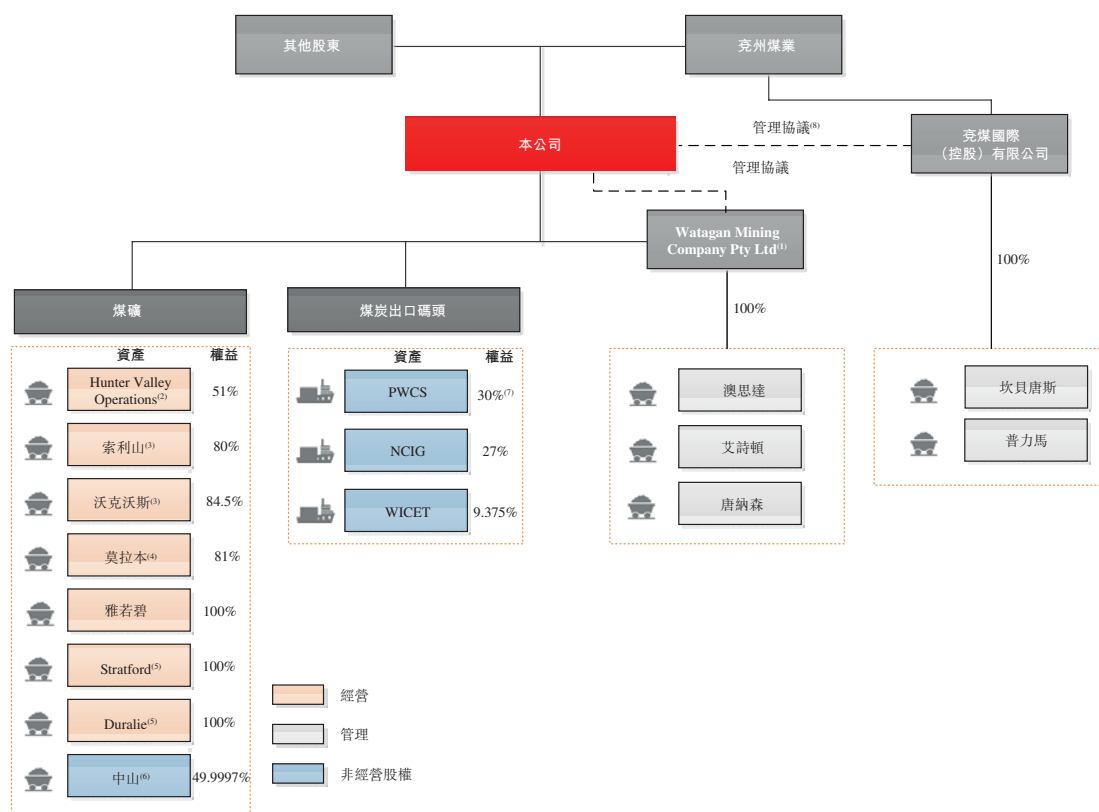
其他股東

兗州煤業

本公司

管理協議$^{(8)}$

兗煤國際（控股）有限公司

管理協議

Watagan Mining Company Pty Ltd$^{(1)}$

100%

煤礦

煤炭出口碼頭

100%

| 資產 | 權益 |
|---|---|
| Hunter Valley Operations$^{(2)}$ | 51% |
| 索利山$^{(3)}$ | 80% |
| 沃克沃斯$^{(3)}$ | 84.5% |
| 莫拉本$^{(4)}$ | 81% |
| 雅若碧 | 100% |
| Stratford$^{(5)}$ | 100% |
| Duralie$^{(5)}$ | 100% |
| 中山$^{(6)}$ | 49.9997% |

| 資產 | 權益 |
|---|---|
| PWCS | 30%$^{(7)}$ |
| NCIG | 27% |
| WICET | 9.375% |

澳思達

艾詩頓

唐納森

坎貝唐斯

普力馬

經營

管理

非經營股權